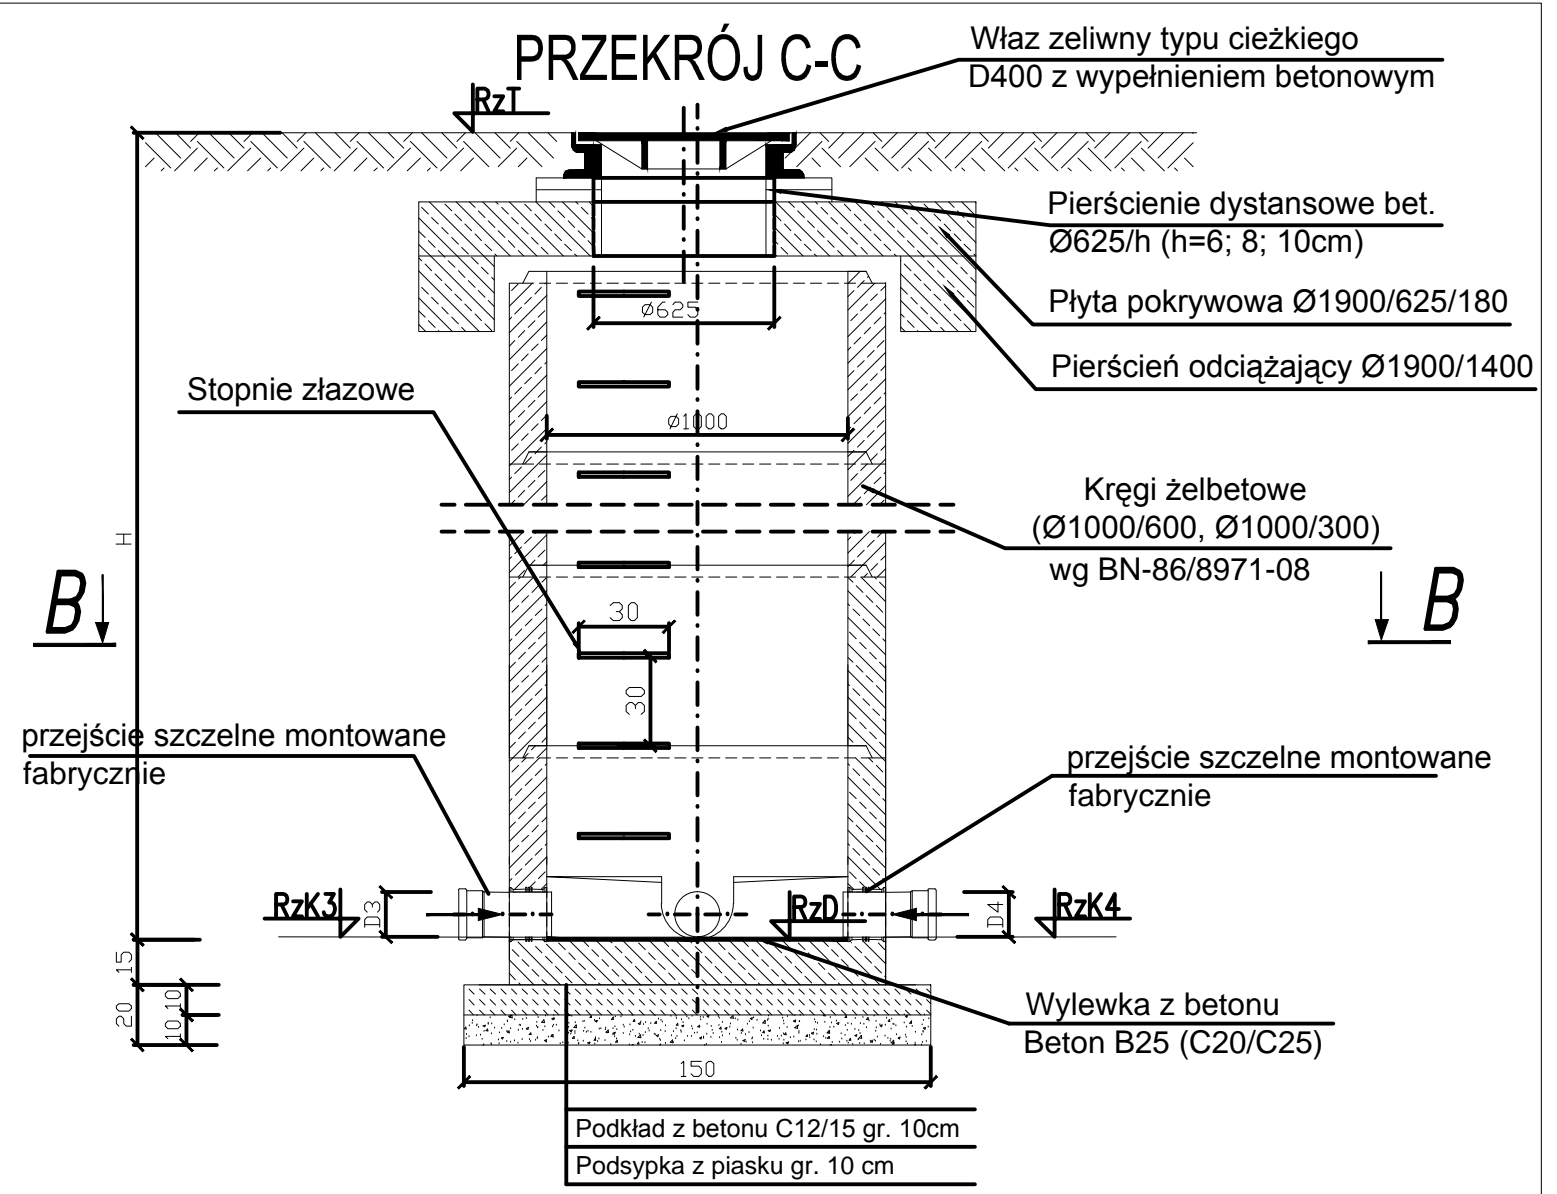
PRZEKRÓJ C-C

Właz zeliwny typu cieżkiego D400 z wypełnieniem betonowym

RzT

Pierścienie dystansowe bet. Ø625/h (h=6; 8; 10cm)

Płyta pokrywowa Ø1900/625/180

Pierścień odciążający Ø1900/1400

ø625

Stopnie złazowe

ø1000

Kręgi żelbetowe (Ø1000/600, Ø1000/300) wg BN-86/8971-08

H

B

B

30

30

przejście szczelne montowane fabrycznie

przejście szczelne montowane fabrycznie

RzK3

D3

RzD

D4

RzK4

15

20

10

10

Wylewka z betonu Beton B25 (C20/C25)

150

Podkład z betonu C12/15 gr. 10cm

Podsypka z piasku gr. 10 cm